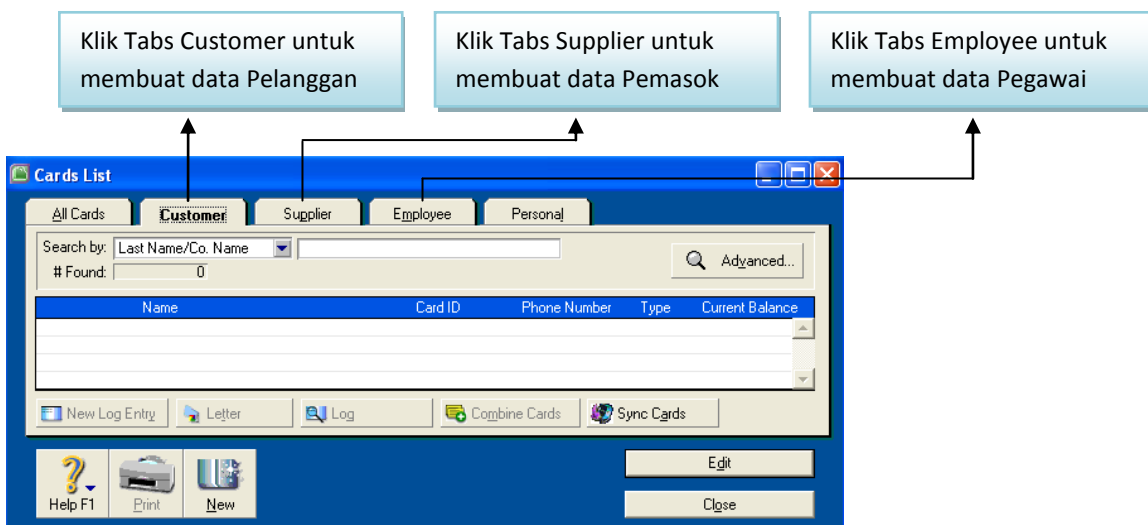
Klik Tabs Customer untuk membuat data Pelanggan

Klik Tabs Supplier untuk membuat data Pemasok

Klik Tabs Employee untuk membuat data Pegawai

Cards List

All Cards | Customer | Supplier | Employee | Personal

Search by: Last Name/Co. Name
# Found: 0

Advanced...

| Name | Card ID | Phone Number | Type | Current Balance |
|---|---|---|---|---|

New Log Entry | Letter | Log | Combine Cards | Sync Cards

Help F1 | Print | New

Edit

Close